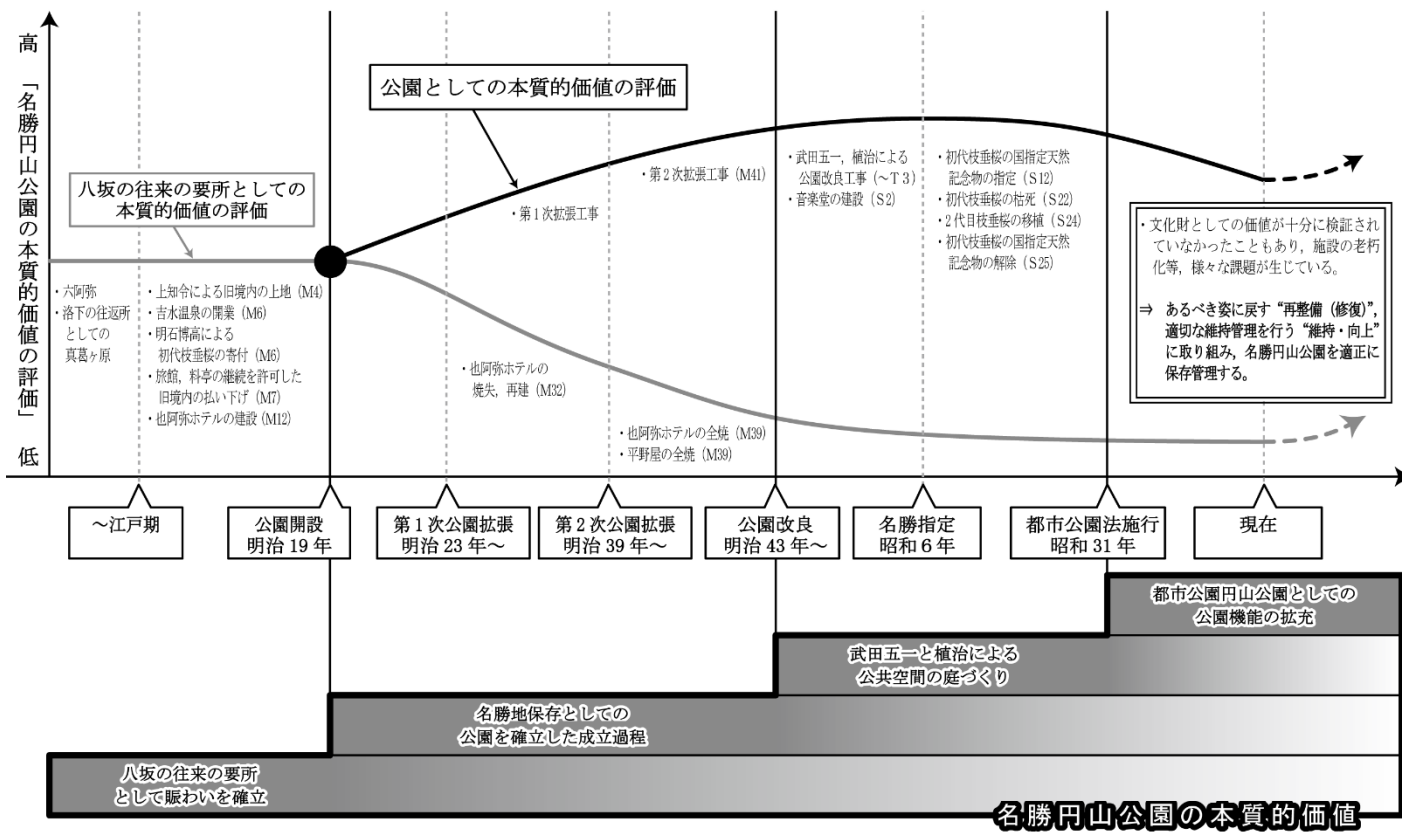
高

「名勝円山公園の本質的価値の評価」

低

公園としての本質的価値の評価

八坂の往来の要所としての本質的価値の評価

・六阿弥
・洛下の往返所としての真葛ヶ原

・上知令による旧境内の上地（M4）
・吉水温泉の開業（M6）
・明石博高による初代枝垂桜の寄付（M6）
・旅館，料亭の継続を許可した旧境内の払い下げ（M7）
・也阿弥ホテルの建設（M12）

・第１次拡張工事

・也阿弥ホテルの焼失，再建（M32）

・第２次拡張工事（M41）

・也阿弥ホテルの全焼（M39）
・平野屋の全焼（M39）

・武田五一，植治による公園改良工事（～T３）
・音楽堂の建設（S2）

・初代枝垂桜の国指定天然記念物の指定（S12）
・初代枝垂桜の枯死（S22）
・2代目枝垂桜の移植（S24）
・初代枝垂桜の国指定天然記念物の解除（S25）

・文化財としての価値が十分に検証されていなかったこともあり，施設の老朽化等，様々な課題が生じている。

⇒ あるべき姿に戻す“再整備（修復）”，適切な維持管理を行う“維持・向上”に取り組み，名勝円山公園を適正に保存管理する。

～江戸期

公園開設
明治 19 年

第１次公園拡張
明治 23 年～

第２次公園拡張
明治 39 年～

公園改良
明治 43 年～

名勝指定
昭和６年

都市公園法施行
昭和 31 年

現在

都市公園円山公園としての公園機能の拡充

武田五一と植治による公共空間の庭づくり

名勝地保存としての公園を確立した成立過程

八坂の往来の要所として賑わいを確立

名勝円山公園の本質的価値